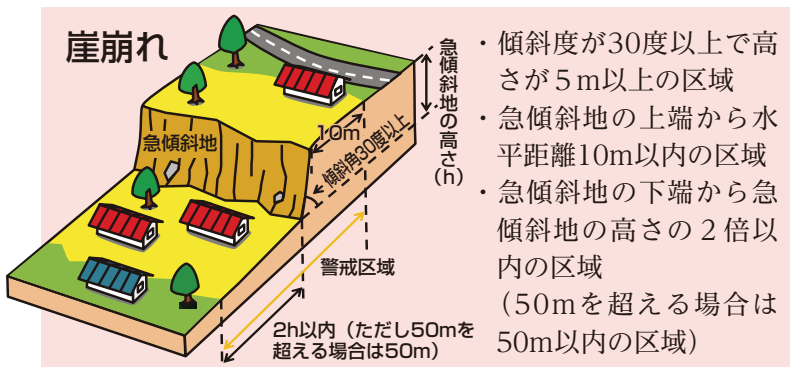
崖崩れ

急傾斜地

10m

傾斜角30度以上

急傾斜地の高さ(h)

警戒区域

2h以内（ただし50mを超える場合は50m）

・傾斜度が30度以上で高さが５m以上の区域

・急傾斜地の上端から水平距離10m以内の区域

・急傾斜地の下端から急傾斜地の高さの２倍以内の区域
（50mを超える場合は50m以内の区域）